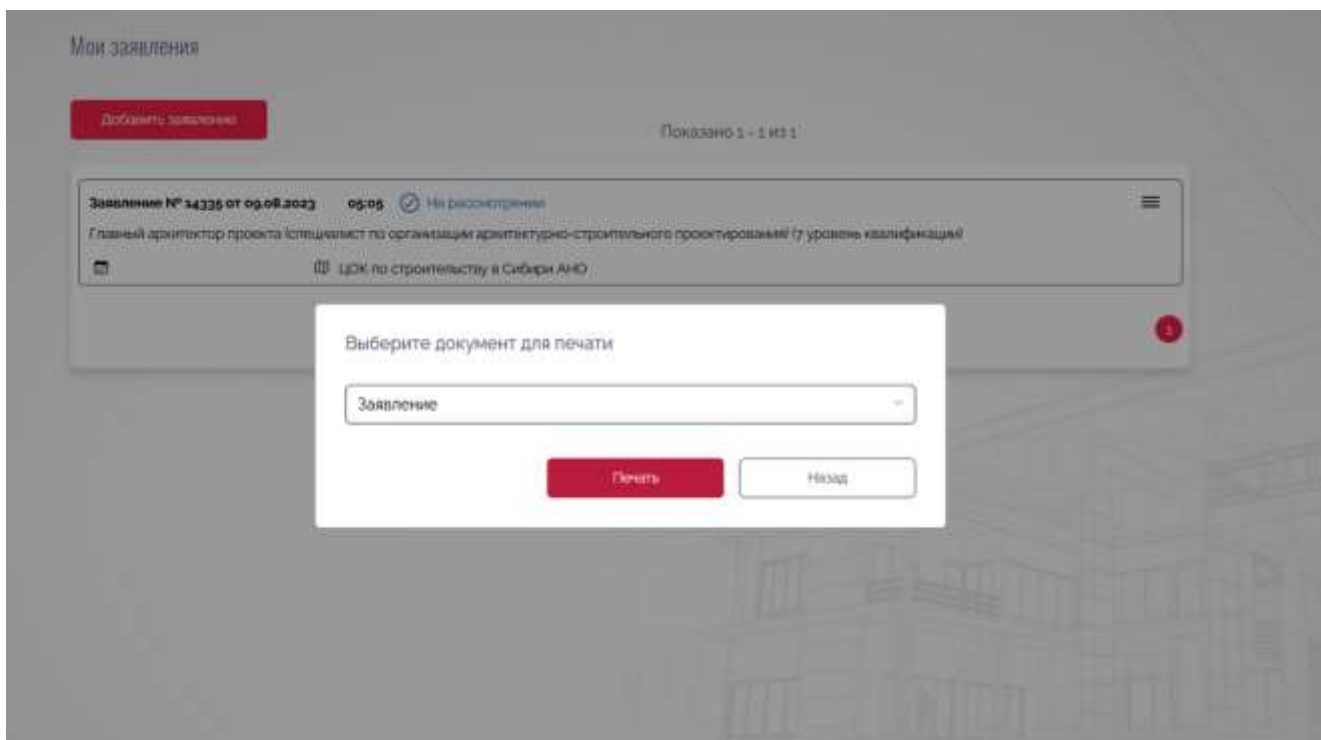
Мои заявления

Добавить заявление

Показано 1 - 1 из 1

Заявление № 14335 от 09.08.2023 05:05 На рассмотрении

Главный архитектор проекта (специалист по организации архитектурно-строительного проектирования) (7 уровень квалификации)

ЦОК по строительству в Сибири АНО

1

Выберите документ для печати

Заявление

Печать

Назад